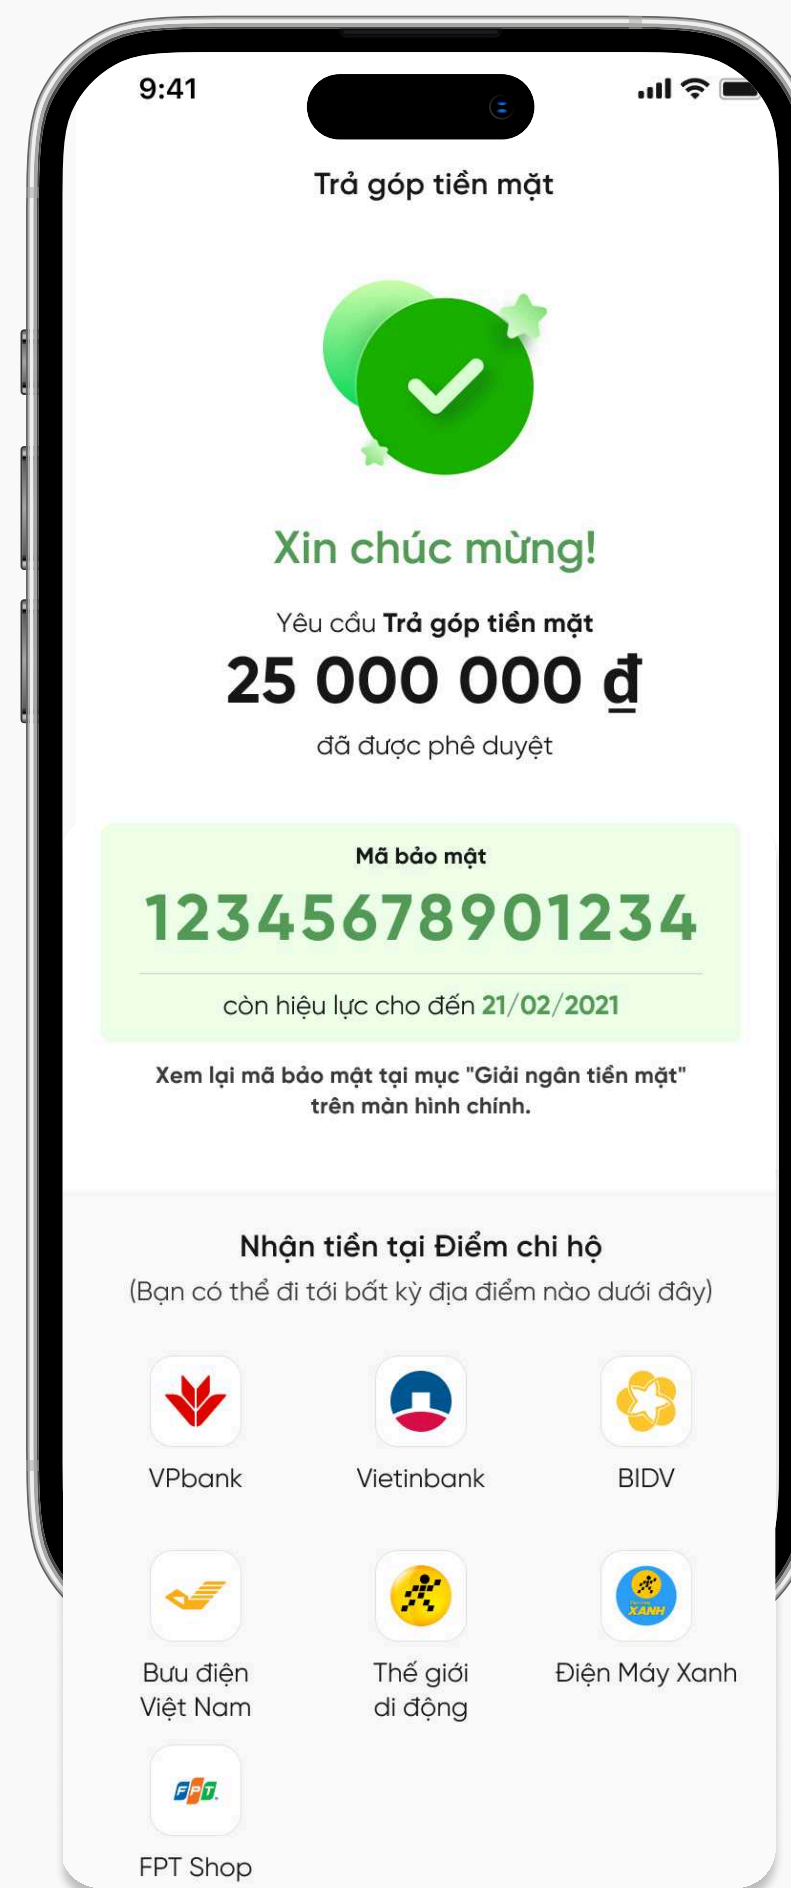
9:41

Trả góp tiền mặt

Xin chúc mừng!

Yêu cầu **Trả góp tiền mặt**

25 000 000 ₫

đã được phê duyệt

Mã bảo mật

12345678901234

còn hiệu lực cho đến 21/02/2021

Xem lại mã bảo mật tại mục "Giải ngân tiền mặt" trên màn hình chính.

Nhận tiền tại Điểm chi hộ

(Bạn có thể đi tới bất kỳ địa điểm nào dưới đây)

VPbank

Vietinbank

BIDV

Bưu điện Việt Nam

Thế giới di động

Điện Máy Xanh

XANH

FPT

FPT Shop